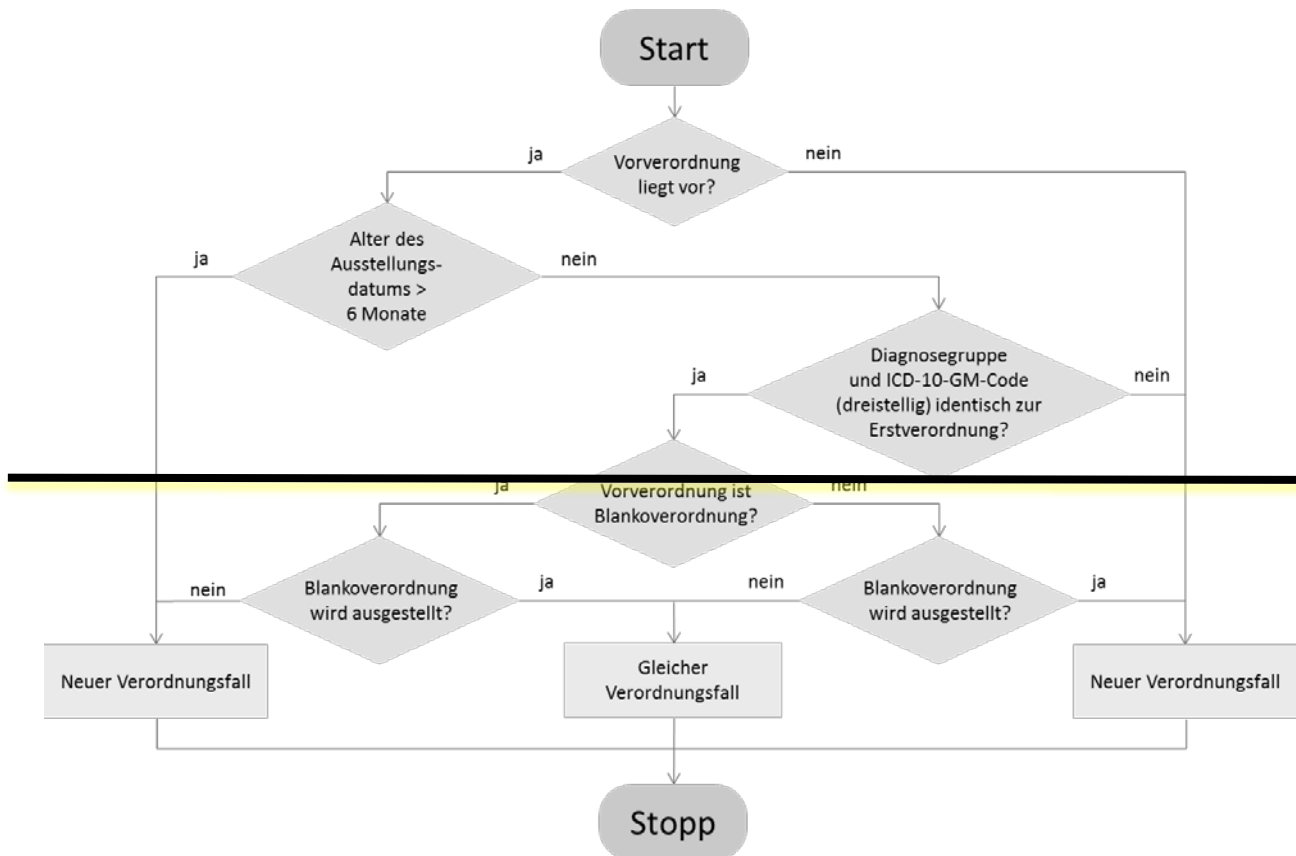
Start

ja

Vorverordnung liegt vor?

nein

ja

Alter des Ausstellungsdatums > 6 Monate

nein

ja

Diagnosegruppe und ICD-10-GM-Code (dreistellig) identisch zur Erstverordnung?

nein

ja

Vorverordnung ist Blankoverordnung?

nein

nein

Blankoverordnung wird ausgestellt?

ja

nein

Blankoverordnung wird ausgestellt?

ja

Neuer Verordnungsfall

Gleicher Verordnungsfall

Neuer Verordnungsfall

Stopp